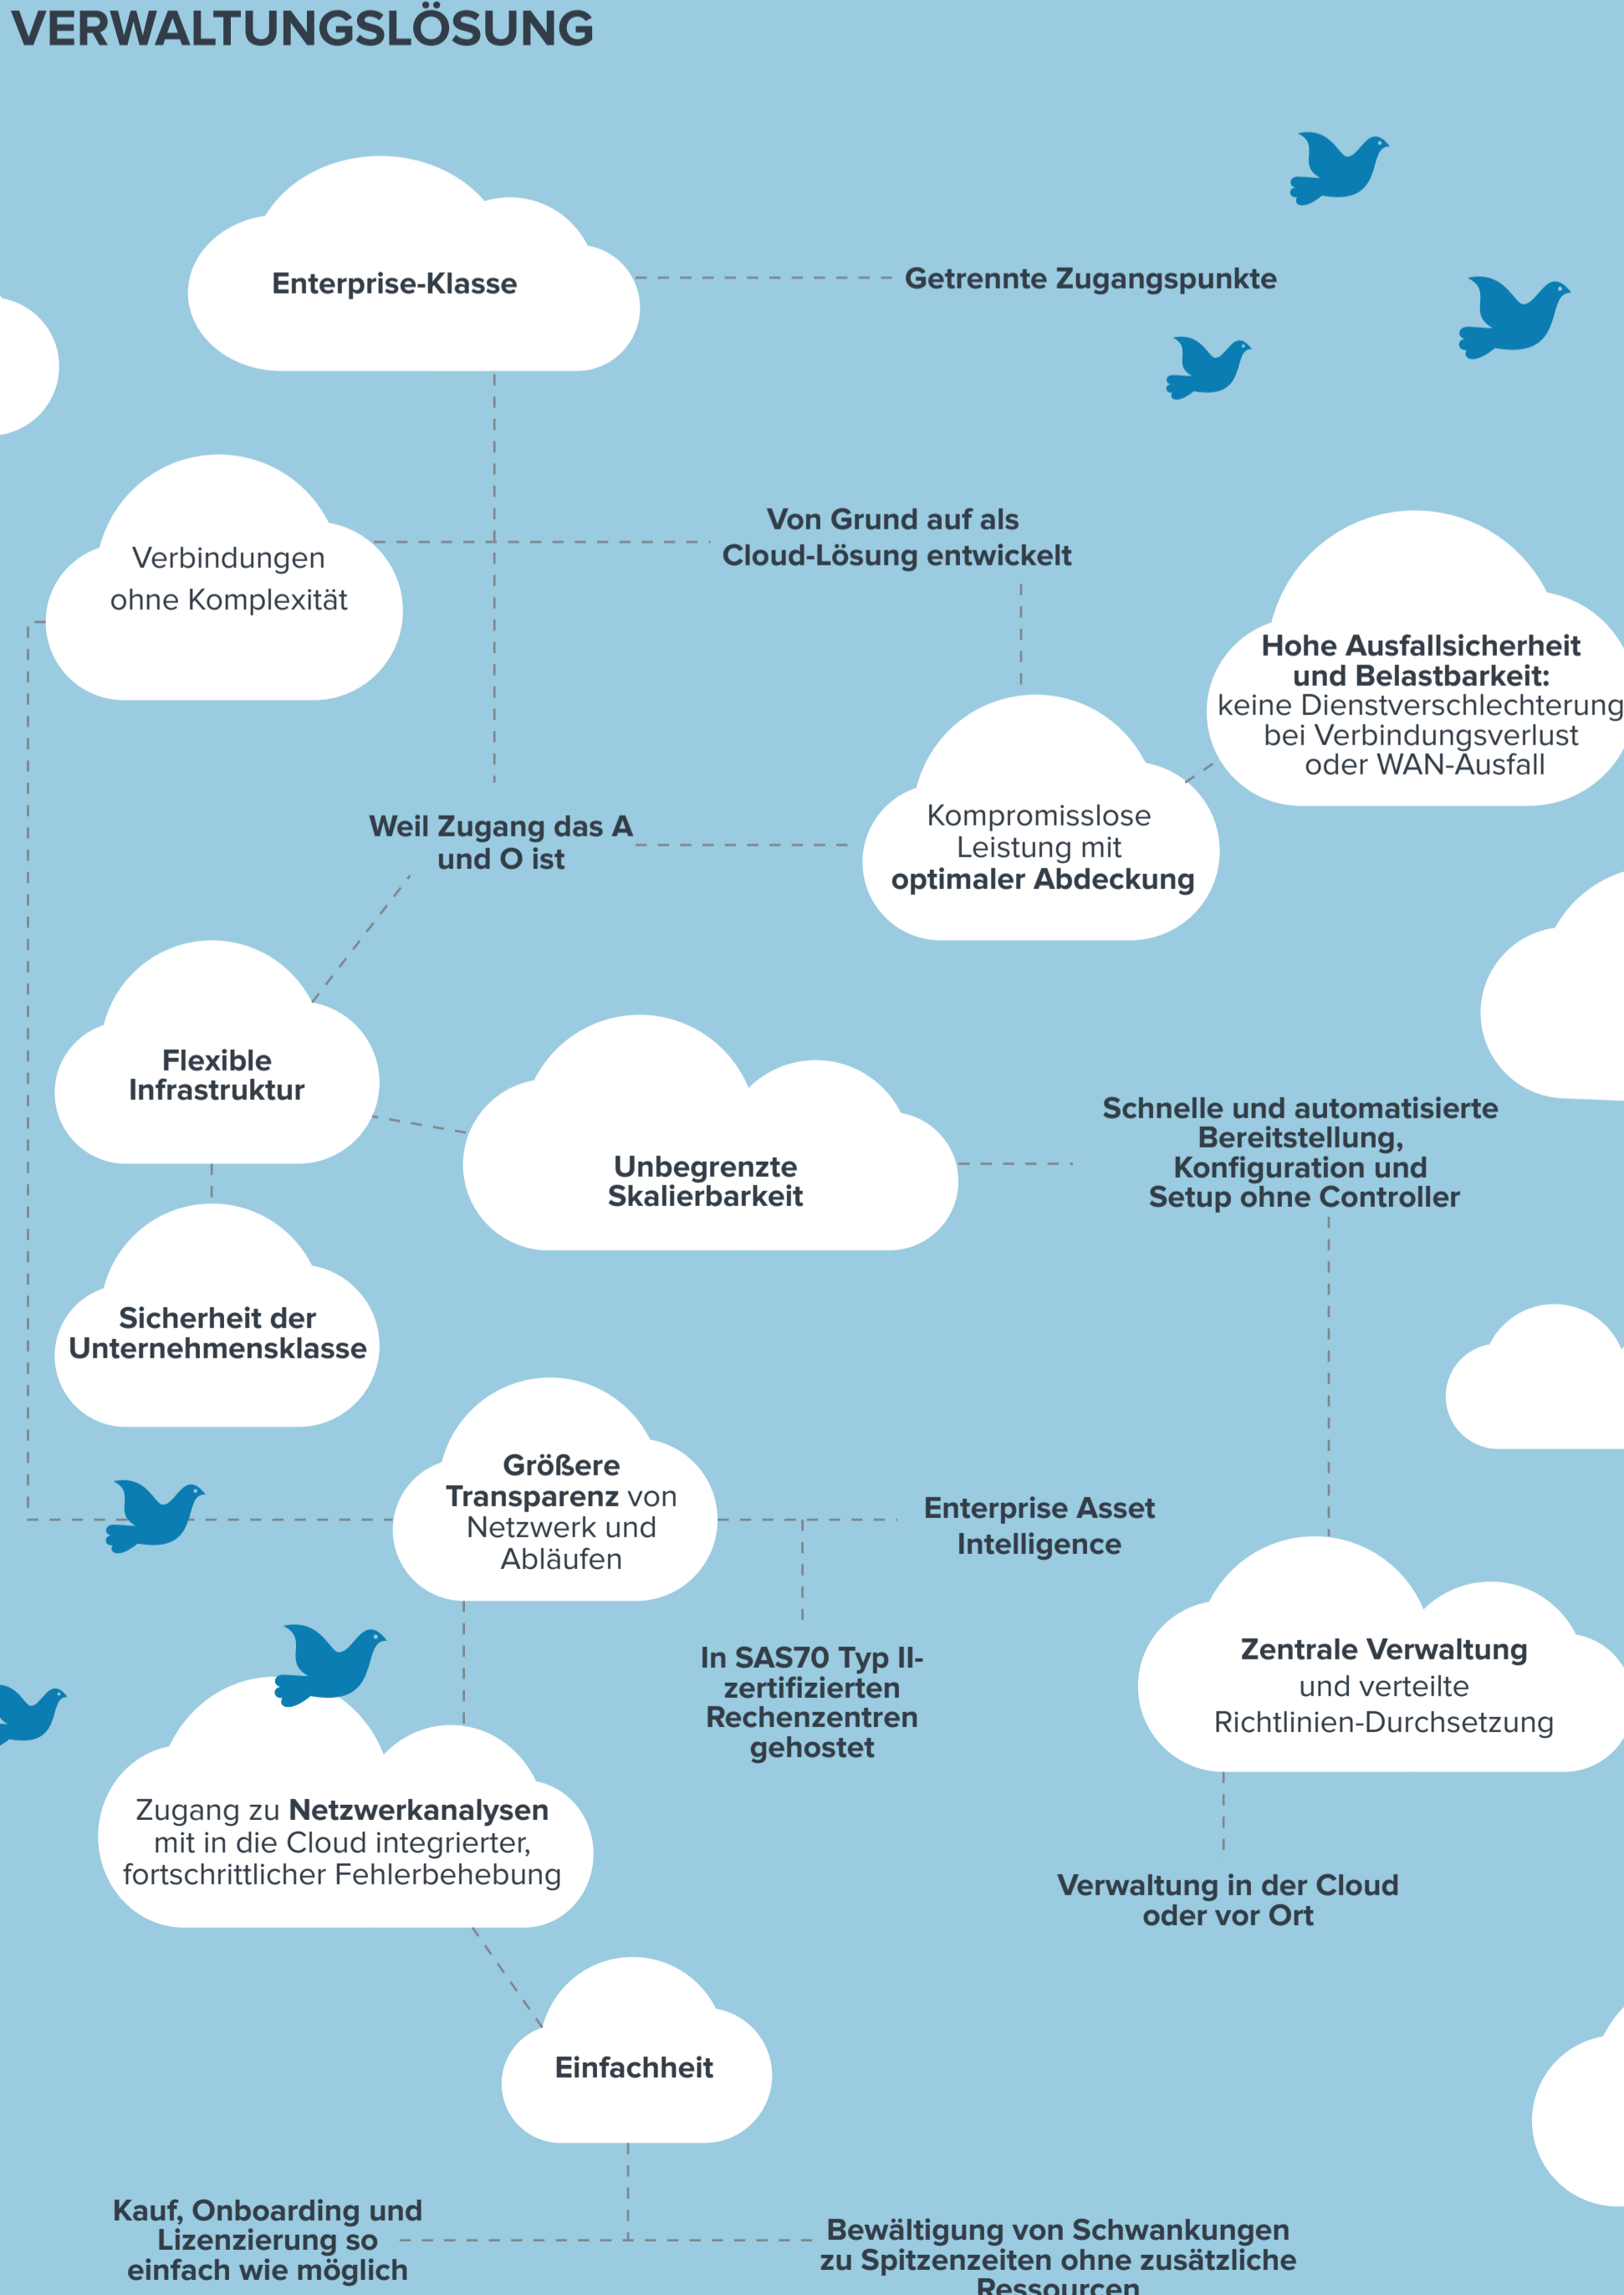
VERWALTUNGSLÖSUNG

Enterprise-Klasse

Getrennte Zugangspunkte

Verbindungen ohne Komplexität

Von Grund auf als Cloud-Lösung entwickelt

Hohe Ausfallsicherheit und Belastbarkeit: keine Dienstverschlechterung bei Verbindungsverlust oder WAN-Ausfall

Weil Zugang das A und O ist

Kompromisslose Leistung mit optimaler Abdeckung

Flexible Infrastruktur

Unbegrenzte Skalierbarkeit

Schnelle und automatisierte Bereitstellung, Konfiguration und Setup ohne Controller

Sicherheit der Unternehmensklasse

Größere Transparenz von Netzwerk und Abläufen

Enterprise Asset Intelligence

In SAS70 Typ II-zertifizierten Rechenzentren gehostet

Zentrale Verwaltung und verteilte Richtlinien-Durchsetzung

Zugang zu Netzwerkanalysen mit in die Cloud integrierter, fortschrittlicher Fehlerbehebung

Verwaltung in der Cloud oder vor Ort

Einfachheit

Kauf, Onboarding und Lizenzierung so einfach wie möglich

Bewältigung von Schwankungen zu Spitzenzeiten ohne zusätzliche Ressourcen